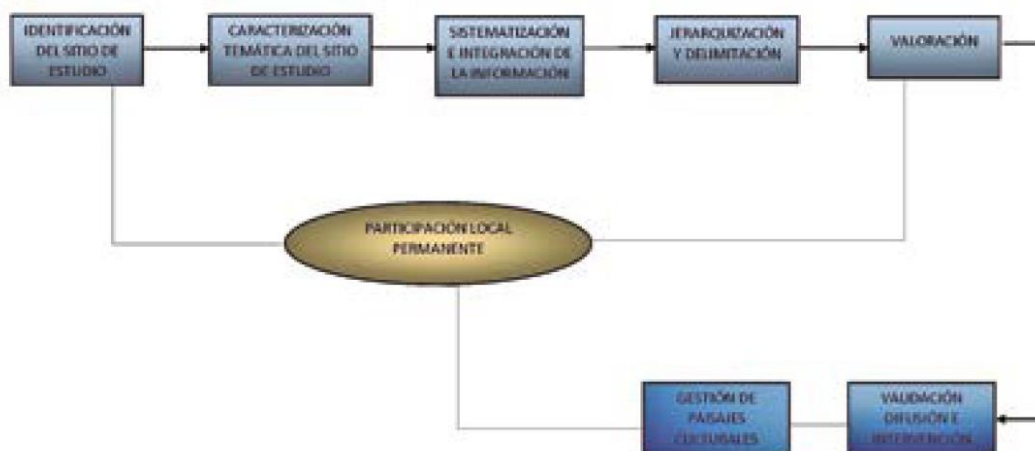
IDENTIFICACIÓN DEL SITIO DE ESTUDIO

CARACTERIZACIÓN TEMÁTICA DEL SITIO DE ESTUDIO

SISTEMATIZACIÓN E INTEGRACIÓN DE LA INFORMACIÓN

JERARQUIZACIÓN Y DELIMITACIÓN

VALORACIÓN

PARTICIPACIÓN LOCAL PERMANENTE

GESTIÓN DE PAISAJES CULTURALES

VALIDACIÓN DIFUSIÓN E INTERVENCIÓN